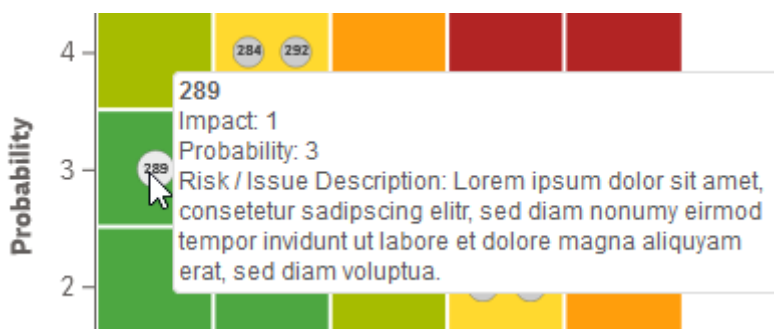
4
284
292
289
Impact: 1
Probability: 3
Risk / Issue Description: Lorem ipsum dolor sit amet, consetetur sadipscing elitr, sed diam nonumy eirmod tempor invidunt ut labore et dolore magna aliquyam erat, sed diam voluptua.
Probability
3
289
2